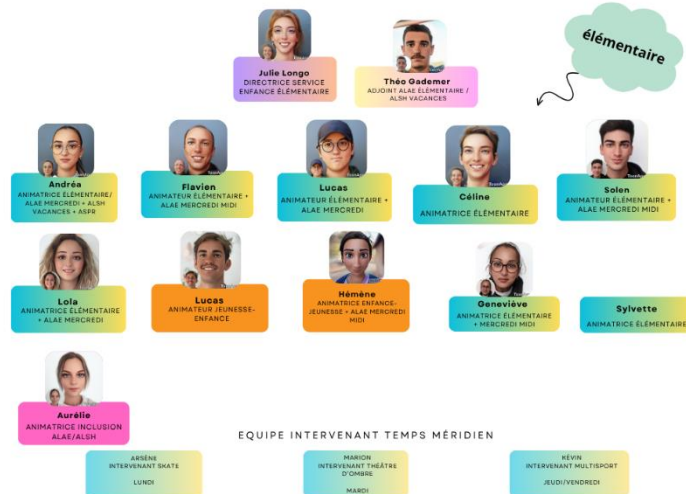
élémentaire

Julie Longo
DIRECTRICE SERVICE ENFANCE ÉLÉMENTAIRE

Théo Gademer
ADJOINT ALAE ÉLÉMENTAIRE / ALSH VACANCES

Andréa
ANIMATRICE ÉLÉMENTAIRE/ ALAE MERCREDI + ALSH VACANCES + ASPR

Flavien
ANIMATEUR ÉLÉMENTAIRE + ALAE MERCREDI MIDI

Lucas
ANIMATEUR ÉLÉMENTAIRE + ALAE MERCREDI

Céline
ANIMATRICE ÉLÉMENTAIRE

Solen
ANIMATEUR ÉLÉMENTAIRE + ALAE MERCREDI MIDI

Lola
ANIMATRICE ÉLÉMENTAIRE + ALAE MERCREDI

Lucas
ANIMATEUR JEUNESSE-ENFANCE

Hémène
ANIMATRICE ENFANCE-JEUNESSE + ALAE MERCREDI MIDI

Geneviève
ANIMATRICE ÉLÉMENTAIRE + MERCREDI MIDI

Sylvette
ANIMATRICE ÉLÉMENTAIRE

Aurélie
ANIMATRICE INCLUSION ALAE/ALSH

EQUIPE INTERVENANT TEMPS MÉRIDIEN

ARSÈNE
INTERVENANT SKATE
LUNDI

MARION
INTERVENANT THÉÂTRE D'OMBRE
MARDI

KÉVIN
INTERVENANT MULTISPORT
JEUDI/VENDREDI